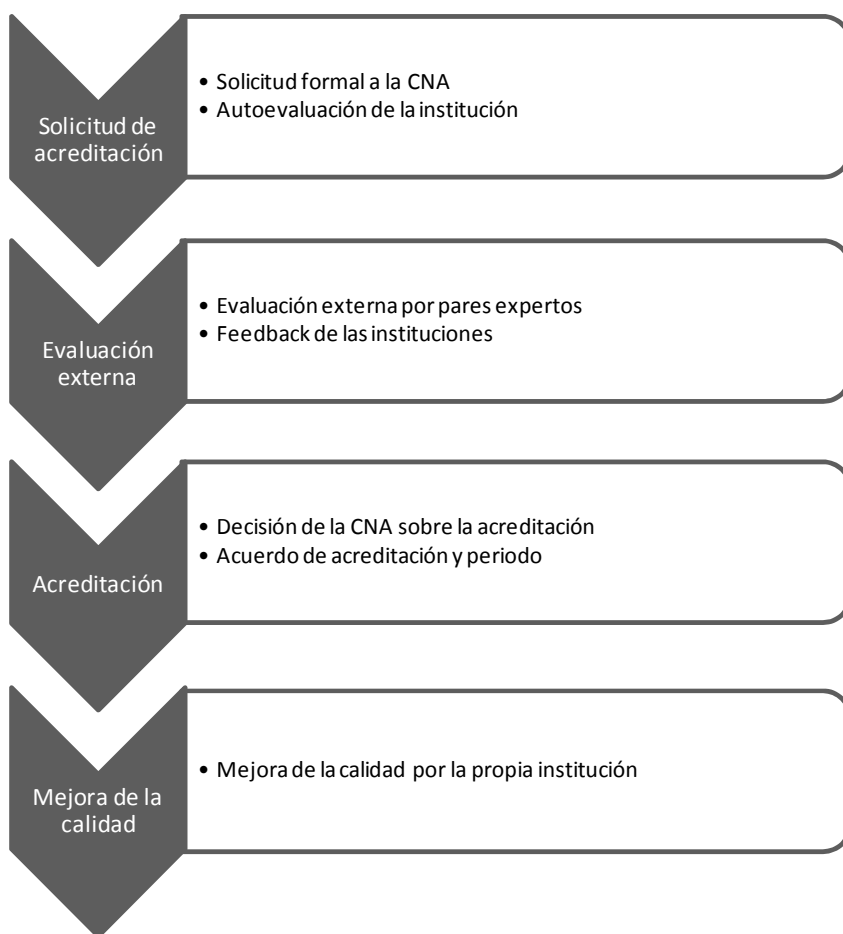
Solicitud de acreditación

• Solicitud formal a la CNA
• Autoevaluación de la institución

Evaluación externa

• Evaluación externa por pares expertos
• Feedback de las instituciones

Acreditación

• Decisión de la CNA sobre la acreditación
• Acuerdo de acreditación y periodo

Mejora de la calidad

• Mejora de la calidad por la propia institución